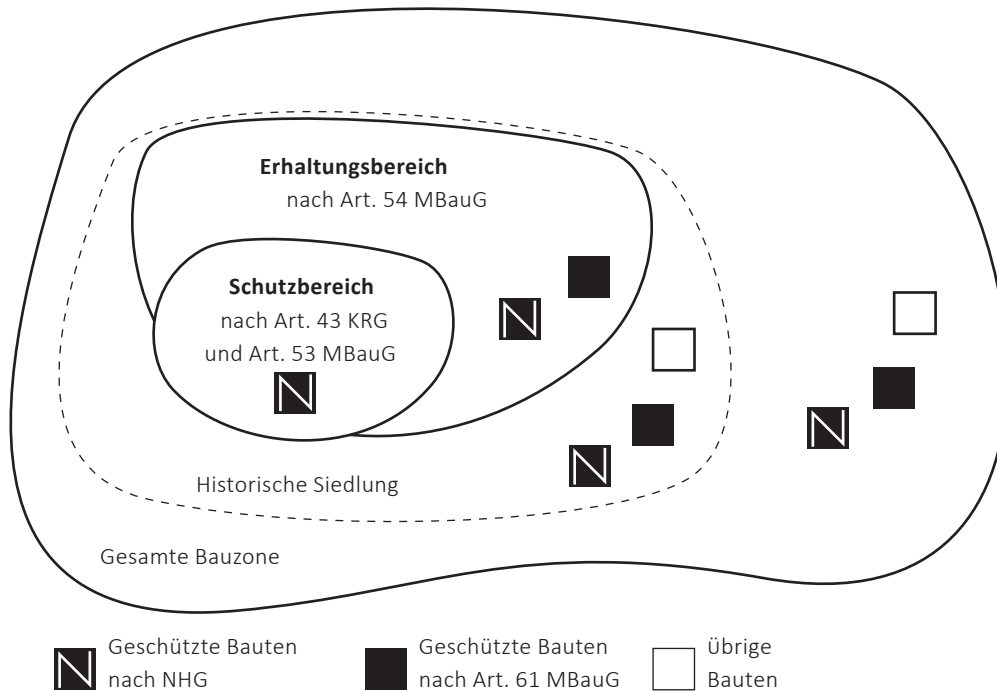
**Erhaltungsbereich**
nach Art. 54 MBauG

**Schutzbereich**
nach Art. 43 KRG
und Art. 53 MBauG

Historische Siedlung

Gesamte Bauzone

Geschützte Bauten nach NHG

Geschützte Bauten nach Art. 61 MBauG

übrige Bauten